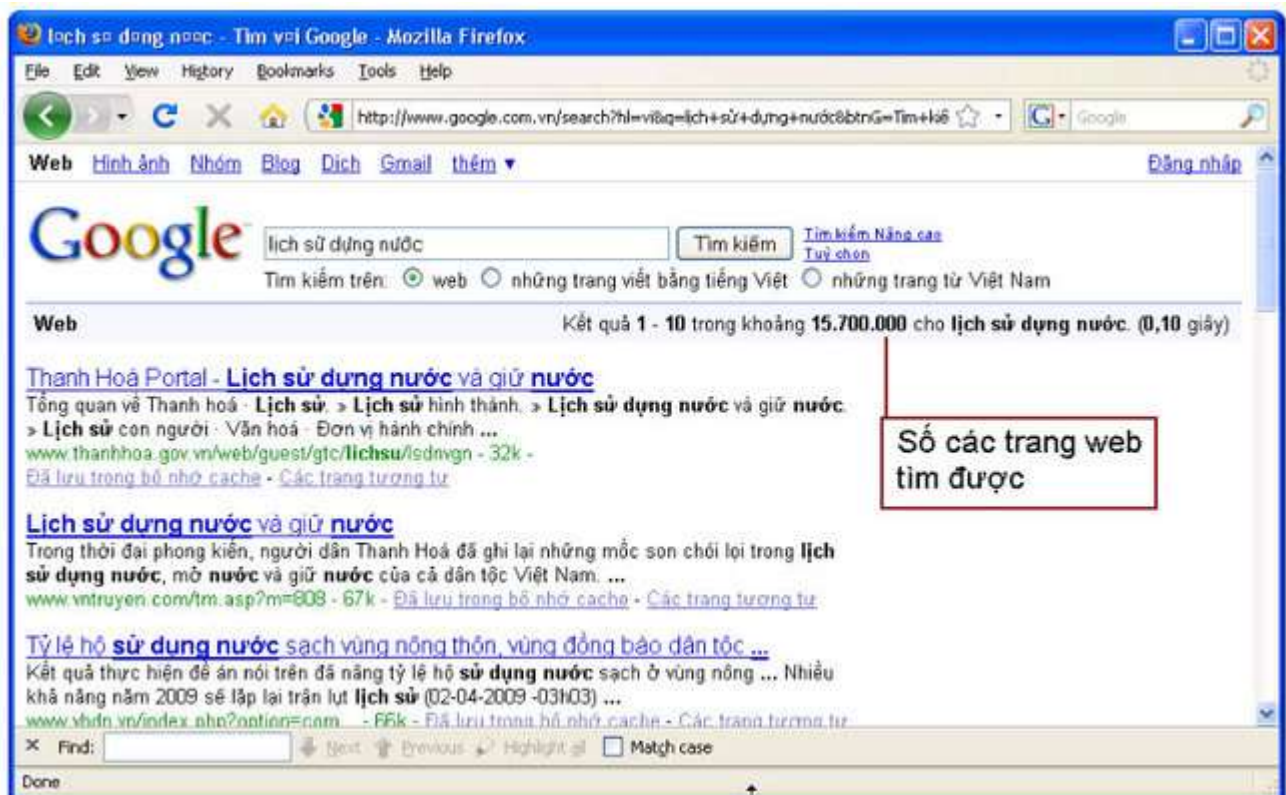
l¤ch s¤ d¤ng n¤¤c - Tìm v¤i Google - Mozilla Firefox

File Edit View History Bookmarks Tools Help

http://www.google.com.vn/search?hl=vi&q=lịch+sử+dựng+nước&btnG=Tìm+kiế

Google

Web Hình ảnh Nhóm Blog Dịch Gmail thêm ▾

Đăng nhập

Google

lịch sử dựng nước

Tìm kiếm

Tìm kiếm Nâng cao
Tuỳ chọn

Tìm kiếm trên: web những trang viết bằng tiếng Việt những trang từ Việt Nam

Web

Kết quả 1 - 10 trong khoảng 15.700.000 cho lịch sử dựng nước. (0,10 giây)

Thanh Hoá Portal - Lịch sử dựng nước và giữ nước
Tổng quan về Thanh hoá · Lịch sử. » Lịch sử hình thành. » Lịch sử dựng nước và giữ nước. » Lịch sử con người · Văn hoá · Đơn vị hành chính ...
www.thanhhoa.gov.vn/web/guest/gtc/lichsu/lsdnvgn - 32k -
Đã lưu trong bộ nhớ cache - Các trang tương tự

Số các trang web tìm được

Lịch sử dựng nước và giữ nước
Trong thời đại phong kiến, người dân Thanh Hoá đã ghi lại những mốc son chói lọi trong lịch sử dựng nước, mở nước và giữ nước của cả dân tộc Việt Nam. ...
www.vntruyen.com/tm.asp?m=808 - 67k - Đã lưu trong bộ nhớ cache - Các trang tương tự

Tỷ lệ hộ sử dụng nước sạch vùng nông thôn, vùng đồng bào dân tộc ...
Kết quả thực hiện đề án nói trên đã nâng tỷ lệ hộ sử dụng nước sạch ở vùng nông ... Nhiều khả năng năm 2009 sẽ lặp lại trận lụt lịch sử (02-04-2009 -03h03) ...
www.vbdn.vn/index.php?option=com... - 66k - Đã lưu trong bộ nhớ cache - Các trang tương tự

Find: Next Previous Highlight all Match case

Done